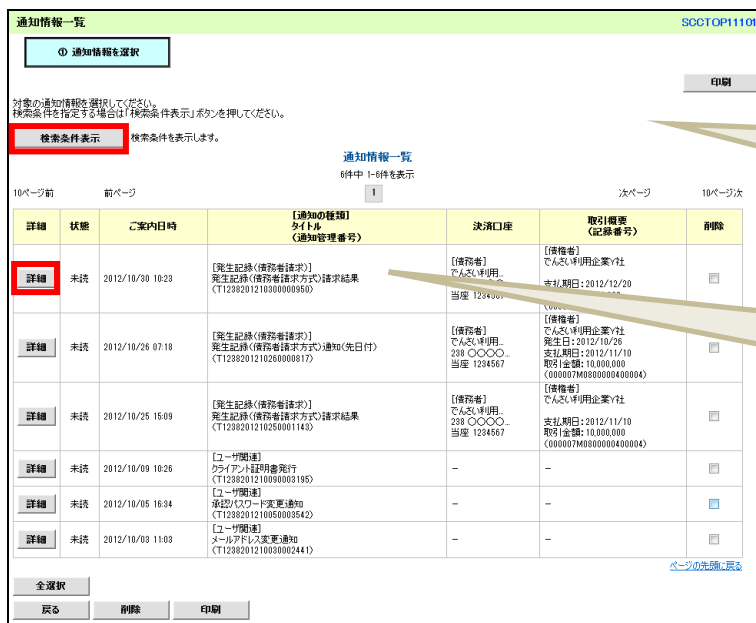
通知情報一覧

SCCTOP1110

① 通知情報を選択

印刷

対象の通知情報を選択してください。
検索条件を指定する場合は「検索条件表示」ボタンを押してください。

検索条件表示 検索条件を表示します。

通知情報一覧
6件中 1-6件を表示

10ページ前 前ページ 1 次ページ 10ページ次

| 詳細 | 状態 | ご案内日時 | [通知の種類] タイトル (通知管理番号) | 決済口座 | 取引概要 (記録番号) | 削除 |
|---|---|---|---|---|---|---|
| 詳細 | 未読 | 2012/10/30 10:23 | [発生記録(債務者請求)] 発生記録(債務者請求方式)請求結果 (T1238201210300000950) | [債務者] でんさい利用... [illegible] 当座 1234567 | [債権者] でんさい利用企業Y社 支払期日:2012/12/20 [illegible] | |
| 詳細 | 未読 | 2012/10/26 07:18 | [発生記録(債務者請求)] 発生記録(債務者請求方式)通知(先日付) (T1238201210260000817) | [債務者] でんさい利用... 238 ○○○○... 当座 1234567 | [債権者] でんさい利用企業Y社 発生日:2012/10/26 支払期日:2012/11/10 取引金額:10,000,000 (000007M0800000400004) | |
| 詳細 | 未読 | 2012/10/25 15:09 | [発生記録(債務者請求)] 発生記録(債務者請求方式)請求結果 (T1238201210250001143) | [債務者] でんさい利用... 238 ○○○○... 当座 1234567 | [債権者] でんさい利用企業Y社 支払期日:2012/11/10 取引金額:10,000,000 (000007M0800000400004) | |
| 詳細 | 未読 | 2012/10/09 10:26 | [ユーザ関連] クライアント証明書発行 (T1238201210090003195) | - | - | |
| 詳細 | 未読 | 2012/10/05 16:34 | [ユーザ関連] 承認パスワード変更通知 (T1238201210050003542) | - | - | |
| 詳細 | 未読 | 2012/10/03 11:03 | [ユーザ関連] メールアドレス変更通知 (T1238201210030002441) | - | - | |

ページの先頭に戻る

全選択
戻る 削除 印刷